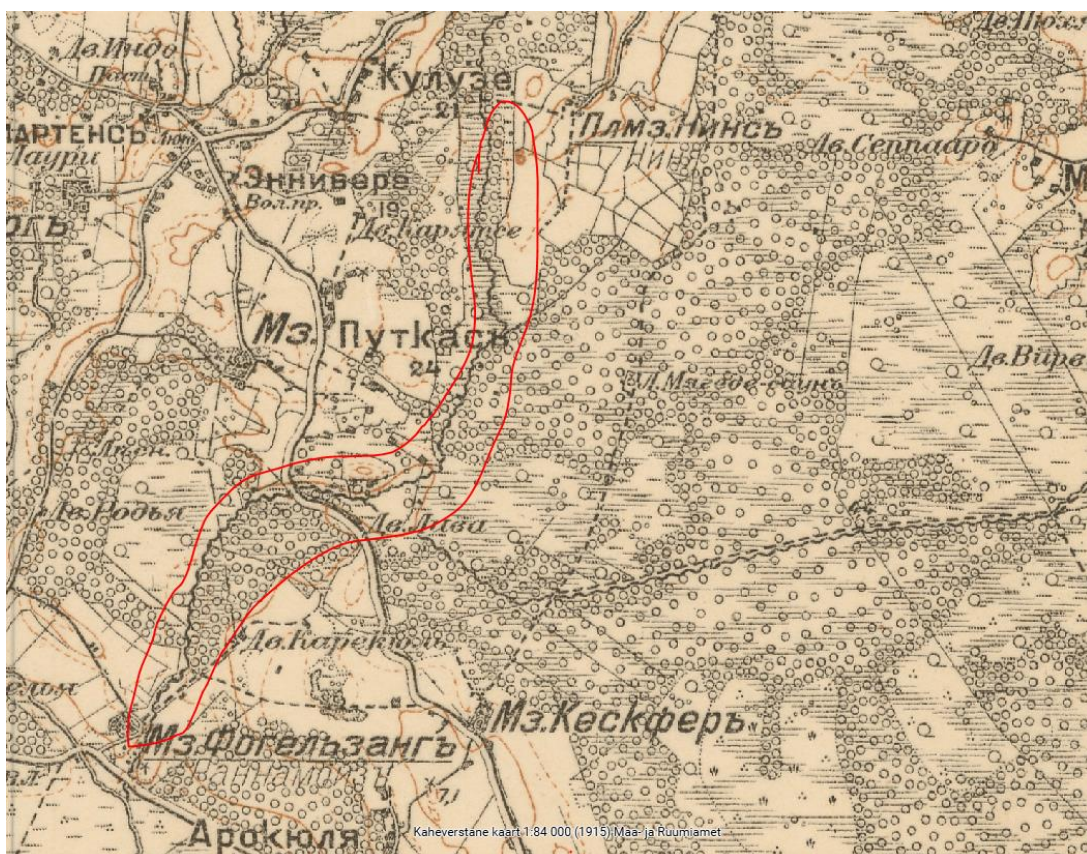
Дв.Индо
Почт.
Кулузе
21
Дв.Пюх
АРТЕНСЬ
Лаури
Плмз.Нинсь
Нинсь
Дв.Сеппаарѣ
М
ОГЬ
Энниверe
Вол.пр.
19
Дв.Карятсе
Мз. Путкаст
24
Л.Магде-сооиъ
Дв.Вирв
Дв.Лиен.
Дв.Родья
Дв.Лига
Дв.Карекюл
Мз.Кескферъ
Мз.Фогельзангъ
Ханнамиз
Арокюля
71
Kaheverstane kaart 1:84 000 (1915) Maa- ja Ruumiamet